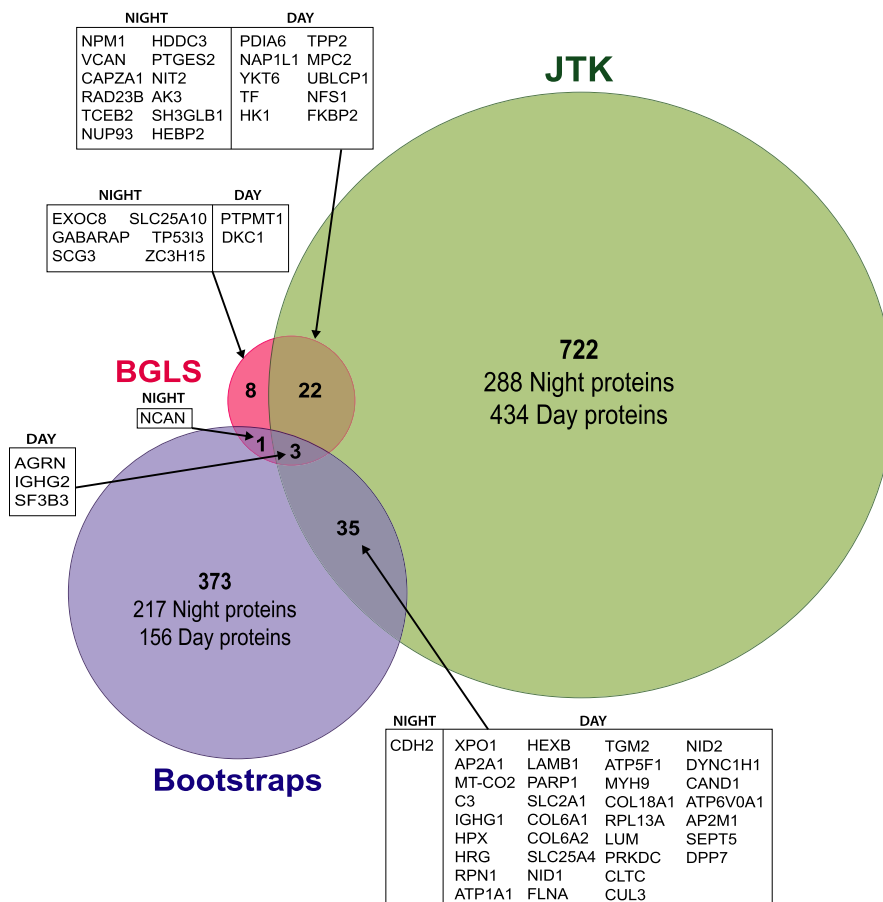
| NIGHT | | DAY | |
|---|---|---|---|
| NPM1 | HDDC3 | PDIA6 | TPP2 |
| VCAN | PTGES2 | NAP1L1 | MPC2 |
| CAPZA1 | NIT2 | YKT6 | UBLCP1 |
| RAD23B | AK3 | TF | NFS1 |
| TCEB2 | SH3GLB1 | HK1 | FKBP2 |
| NUP93 | HEBP2 | | |

JTK

| NIGHT | | DAY |
|---|---|---|
| EXOC8 | SLC25A10 | PTPMT1 |
| GABARAP | TP53I3 | DKC1 |
| SCG3 | ZC3H15 | |

BGLS

8

22

722
288 Night proteins
434 Day proteins

NIGHT
NCAN

DAY
AGRN
IGHG2
SF3B3

1

3

35

373
217 Night proteins
156 Day proteins

Bootstraps

| NIGHT | DAY | | | |
|---|---|---|---|---|
| CDH2 | XPO1 | HEXB | TGM2 | NID2 |
| | AP2A1 | LAMB1 | ATP5F1 | DYNC1H1 |
| | MT-CO2 | PARP1 | MYH9 | CAND1 |
| | C3 | SLC2A1 | COL18A1 | ATP6V0A1 |
| | IGHG1 | COL6A1 | RPL13A | AP2M1 |
| | HPX | COL6A2 | LUM | SEPT5 |
| | HRG | SLC25A4 | PRKDC | DPP7 |
| | RPN1 | NID1 | CLTC | |
| | ATP1A1 | FLNA | CUL3 | |